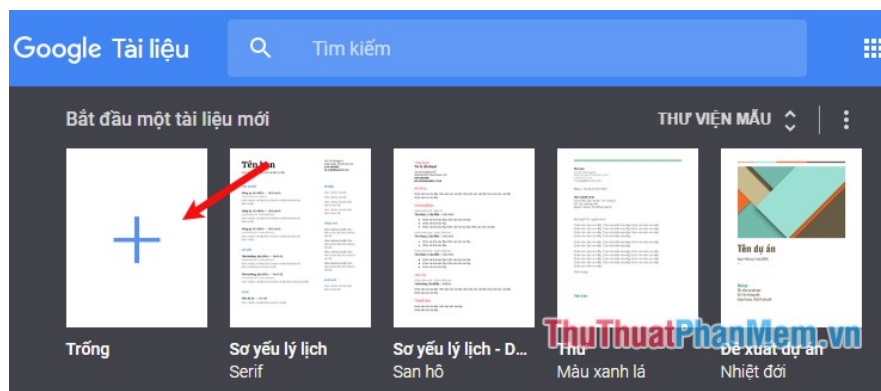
Google Tài liệu

Tìm kiếm

Bắt đầu một tài liệu mới

THƯ VIỆN MẪU

Tên bạn

Tên dự án

Trống

Sơ yếu lý lịch
Serif

Sơ yếu lý lịch - D...
San hô

Thư
Màu xanh lá

Đề xuất dự án
Nhiệt đới

ThuThuatPhanMem.vn